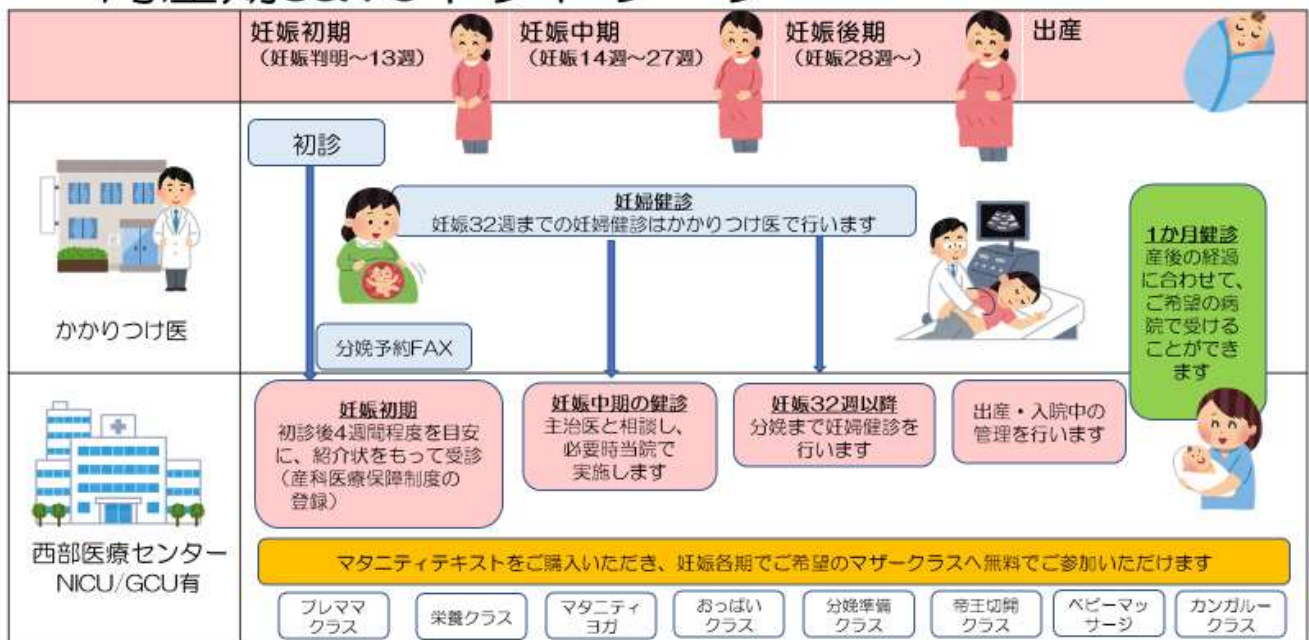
| | 妊娠初期（妊娠判明～13週） | 妊娠中期（妊娠14週～27週） | 妊娠後期（妊娠28週～） | 出産 |
|---|---|---|---|---|

初診

妊婦健診
妊娠32週までの妊婦健診はかかりつけ医で行います

1か月健診
産後の経過に合わせて、ご希望の病院で受けることができます

かかりつけ医

分娩予約FAX

妊娠初期
初診後4週間程度を目安に、紹介状をもって受診（産科医療保障制度の登録）

妊娠中期の健診
主治医と相談し、必要時当院で実施します

妊娠32週以降
分娩まで妊婦健診を行います

出産・入院中の管理を行います

西部医療センター
NICU/GCU有

マタニティテキストをご購入いただき、妊娠各期でご希望のマザークラスへ無料でご参加いただけます

プレママクラス
栄養クラス
マタニティヨガ
おっぱいクラス
分娩準備クラス
帝王切開クラス
ベビーマッサージ
カンガルークラス